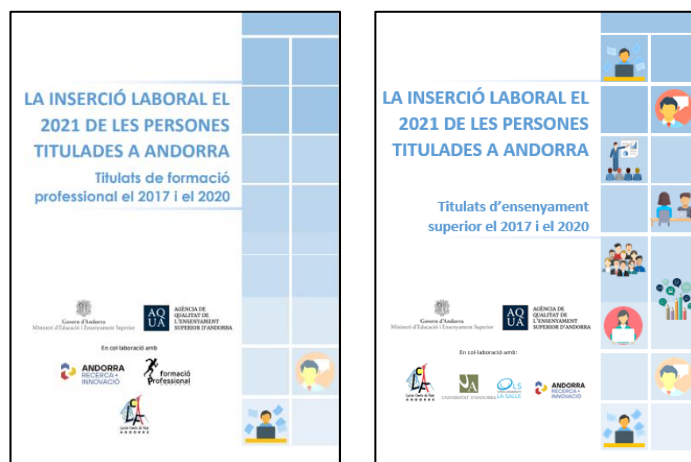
LA INSERCIÓ LABORAL EL 2021 DE LES PERSONES TITULADES A ANDORRA

Titulats de formació professional el 2017 i el 2020

Govern d'Andorra
Ministeri d'Educació i Ensenyament Superior

AQ UA AGÈNCIA DE QUALITAT DE L'ENSENYAMENT SUPERIOR D'ANDORRA

En col·laboració amb

ANDORRA RECERCA + INNOVACIÓ

formació professional

Lycée Comte de Foix ANDORRE

LA INSERCIÓ LABORAL EL 2021 DE LES PERSONES TITULADES A ANDORRA

Titulats d'ensenyament superior el 2017 i el 2020

Govern d'Andorra
Ministeri d'Educació i Ensenyament Superior

AQ UA AGÈNCIA DE QUALITAT DE L'ENSENYAMENT SUPERIOR D'ANDORRA

En col·laboració amb:

Lycée Comte de Foix ANDORRE

UNIVERSITAT D'ANDORRA

LS LA SALLE

ANDORRA RECERCA + INNOVACIÓ